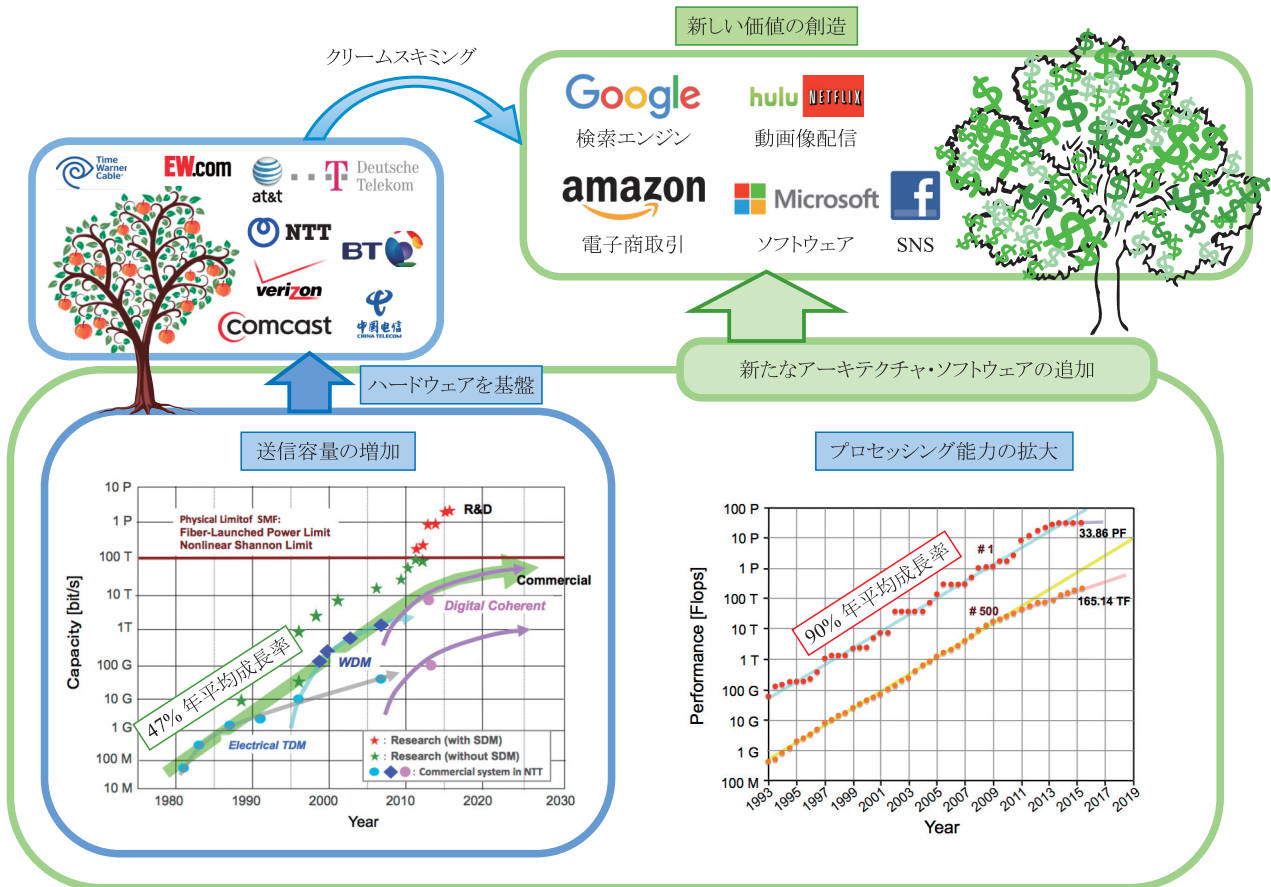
新しい価値の創造

クリームスキミング

Google
検索エンジン

hulu NETFLIX
動画像配信

amazon
電子商取引

Microsoft
ソフトウェア

SNS

Time Warner Cable
EW.com
at&t
Deutsche Telekom
NTT
BT
verizon
comcast
中国电信 CHINA TELECOM

ハードウェアを基盤

新たなアーキテクチャ・ソフトウェアの追加

送信容量の増加

Physical Limitof SMF:
Fiber-Launched Power Limit
Nonlinear Shannon Limit

R&D
Commercial
Digital Coherent
WDM
Electrical TDM
47% 年平均成長率

★ : Research (with SDM)
★ : Research (without SDM)
● ◆ ● : Commercial system in NTT

Capacity [bit/s]
10 P
1 P
100 T
10 T
1T
100 G
10 G
1 G
100 M
10 M
1980
1990
2000
2010
2020
2030
Year

プロセッシング能力の拡大

90% 年平均成長率
# 1
# 500
33.86 PF
165.14 TF

Performance [Flops]
100 P
10 P
1 P
100 T
10 T
1 T
100 G
10 G
1 G
100 M
1993
1995
1997
1999
2001
2003
2005
2007
2009
2011
2013
2015
2017
2019
Year